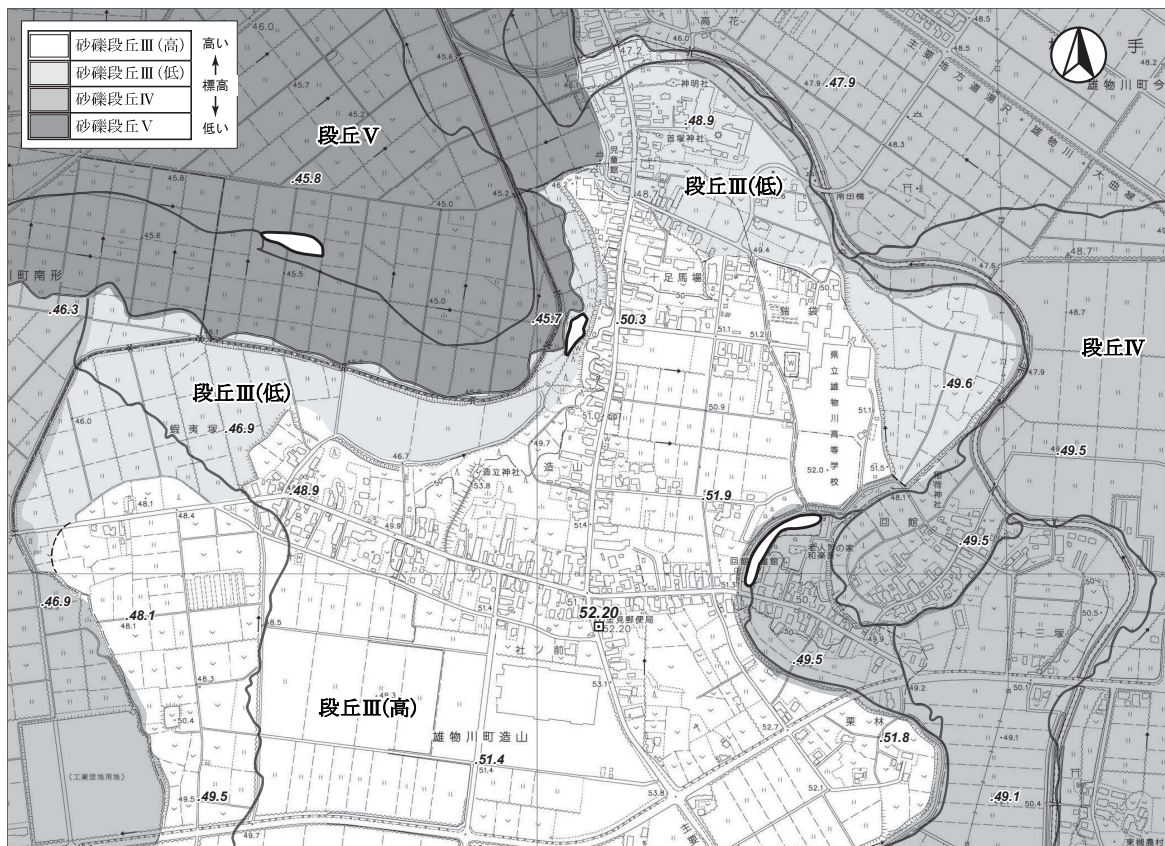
| 砂礫段丘Ⅲ(高) | 高い |
|---|---|
| 砂礫段丘Ⅲ(低) | 標高 |
| 砂礫段丘Ⅳ | |
| 砂礫段丘Ⅴ | 低い |

高 花
手
主要地方道湯沢雄物川大曲線
雄物川町今
47.2
46.0
45.6
45.7
45.2
47.9
48.5
48.3
神明社
48.9
菅原神社
段丘Ⅴ
45.8
45.8
45.2
児童館
48.7
段丘Ⅲ(低)
南田橋
48.9
48.7
49.4
45.6
45.5
45.0
町南形
46.3
45.7
50.3
足馬場
50
51.1
51.2
猫袋
50.1
47.5
48.7
段丘Ⅳ
県立雄物川高等学校
49.6
47.9
段丘Ⅲ(低)
50.9
51.0
蝦夷塚
46.9
46.0
46.7
49.7
造山
造立神社
53.8
51.9
52.0
51.5
48.1
稲荷神社
49.5
48.9
48.1
48.4
49.9
51.4
回館
老人の家
49.5
46.9
48.1
51.4
52.20
52.20
雄物川郵便局
51.3
50.5
十三塚
社ツ前
49.5
48.3
50.4
49.3
段丘Ⅲ(高)
53.1
49.2
50.1
52.7
栗林
51.8
雄物川町造山
51.4
49.1
(工業団地用地)
49.5
49.5
53.8
52.1
49.1
50.4
49.7
主要
東根農村